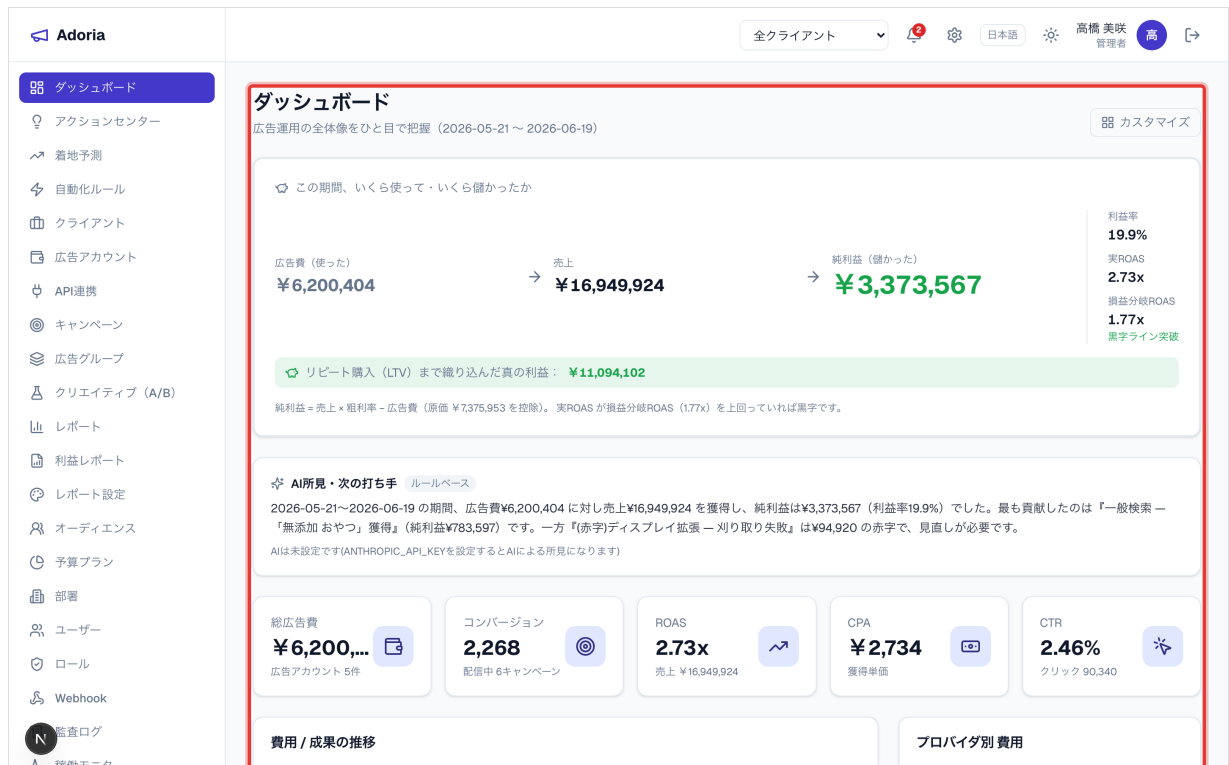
Adoria

全クライアント 2 日本語 高橋 美咲 管理者 高

ダッシュボード
アクションセンター
着地予測
自動化ルール
クライアント
広告アカウント
API連携
キャンペーン
広告グループ
クリエイティブ（A/B）
レポート
利益レポート
レポート設定
オーディエンス
予算プラン
部署
ユーザー
ロール
Webhook
監査ログ
稼働モニタ

ダッシュボード
広告運用の全体像をひと目で把握（2026-05-21 〜 2026-06-19）

カスタマイズ

この期間、いくら使って・いくら儲かったか

広告費（使った）
￥6,200,404

売上
￥16,949,924

純利益（儲かった）
￥3,373,567

利益率
19.9%
実ROAS
2.73x
損益分岐ROAS
1.77x
黒字ライン突破

リピート購入（LTV）まで織り込んだ真の利益： ￥11,094,102

純利益＝売上 × 粗利率 − 広告費（原価 ￥7,375,953 を控除）。実ROAS が損益分岐ROAS（1.77x）を上回っていれば黒字です。

AI所見・次の打ち手 ルールベース

2026-05-21〜2026-06-19 の期間、広告費¥6,200,404 に対し売上¥16,949,924 を獲得し、純利益は¥3,373,567（利益率19.9%）でした。最も貢献したのは『一般検索 — 「無添加 おやつ」獲得』(純利益¥783,597）です。一方『(赤字)ディスプレイ拡張 — 刈り取り失敗』は¥94,920 の赤字で、見直しが必要です。

AIは未設定です(ANTHROPIC_API_KEYを設定するとAIによる所見になります)

総広告費
￥6,200,...
広告アカウント 5件

コンバージョン
2,268
配信中 6キャンペーン

ROAS
2.73x
売上 ￥16,949,924

CPA
￥2,734
獲得単価

CTR
2.46%
クリック 90,340

費用 / 成果の推移

プロバイダ別 費用

N